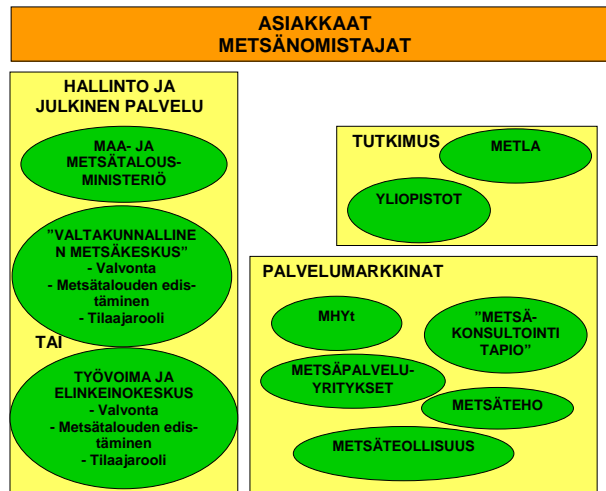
ASIAKKAAT
METSÄNOMISTAJAT

HALLINTO JA JULKINEN PALVELU

MAA- JA METSÄTALOUSMINISTERIÖ

”VALTAKUNNALLINEN METSÄKESKUS”
- Valvonta
- Metsätalouden edistäminen
- Tilaajarooli

TAI

TYÖVOIMA JA ELINKEINOKESKUS
- Valvonta
- Metsätalouden edistäminen
- Tilaajarooli

TUTKIMUS

METLA

YLIOPISTOT

PALVELUMARKKINAT

MHYt

”METSÄKONSULTOINTI TAPIO”

METSÄPALVELUYRITYKSET

METSÄTEHO

METSÄTEOLLISUUS